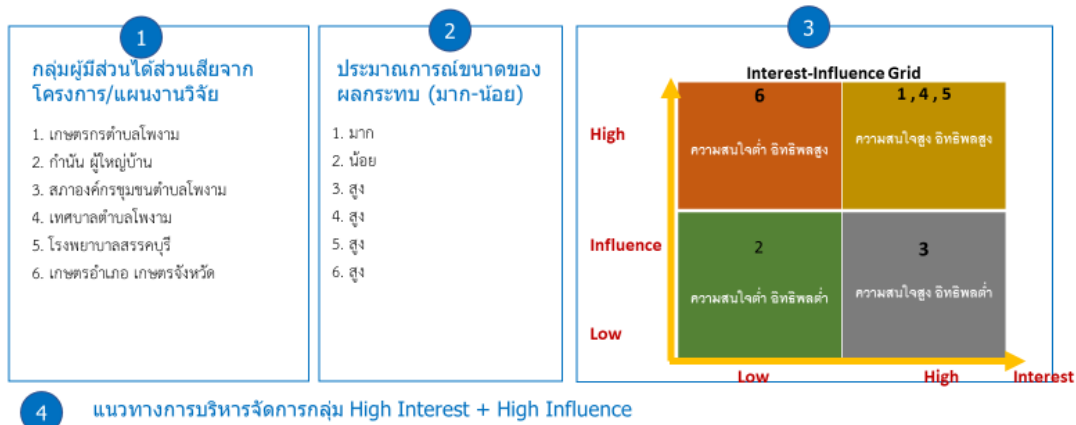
1

กลุ่มผู้มีส่วนได้ส่วนเสียจากโครงการ/แผนงานวิจัย

1. เกษตรกรตำบลโพงาม
2. กำนัน ผู้ใหญ่บ้าน
3. สภาองค์กรชุมชนตำบลโพงาม
4. เทศบาลตำบลโพงาม
5. โรงพยาบาลสรรคบุรี
6. เกษตรอำเภอ เกษตรจังหวัด

2

ประมาณการณ์ขนาดของผลกระทบ (มาก-น้อย)

1. มาก
2. น้อย
3. สูง
4. สูง
5. สูง
6. สูง

3

Interest-Influence Grid

High

Influence

Low

6
ความสนใจต่ำ อิทธิพลสูง

1 , 4 , 5
ความสนใจสูง อิทธิพลสูง

2
ความสนใจต่ำ อิทธิพลต่ำ

3
ความสนใจสูง อิทธิพลต่ำ

Low

High

Interest

4

แนวทางการบริหารจัดการกลุ่ม High Interest + High Influence